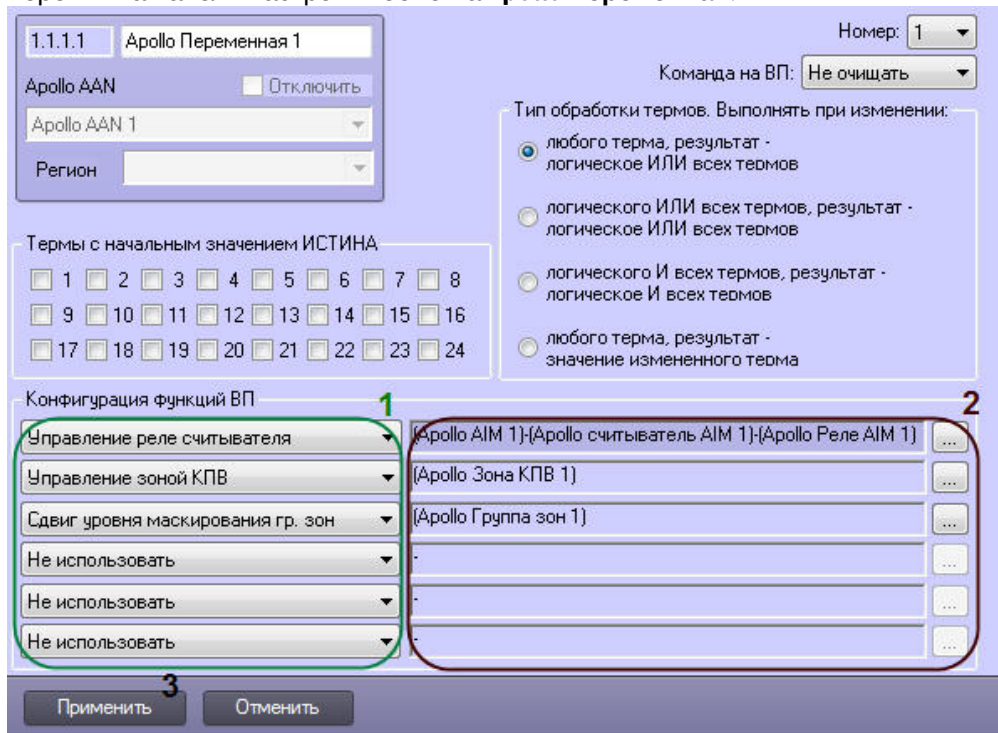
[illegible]

1.1.1.1 Apollo Переменная 1

Apollo AAN Отключить

Apollo AAN 1

Регион

Номер: 1

Команда на ВП: Не очищать

Тип обработки термов. Выполнять при изменении:

любого терма, результат - логическое ИЛИ всех термов

логического ИЛИ всех термов, результат - логическое ИЛИ всех термов

логического И всех термов, результат - логическое И всех термов

любого терма, результат - значение измененного терма

Термы с начальным значением ИСТИНА

1 2 3 4 5 6 7 8
9 10 11 12 13 14 15 16
17 18 19 20 21 22 23 24

Конфигурация функций ВП

1

2

Управление реле считывателя | (Apollo AIM 1)-(Apollo считыватель AIM 1)-(Apollo Реле AIM 1) ...
Управление зоной КПВ | (Apollo Зона КПВ 1) ...
Сдвиг уровня маскирования гр. зон | (Apollo Группа зон 1) ...
Не использовать | - ...
Не использовать | - ...
Не использовать | - ...

3

Применить Отменить